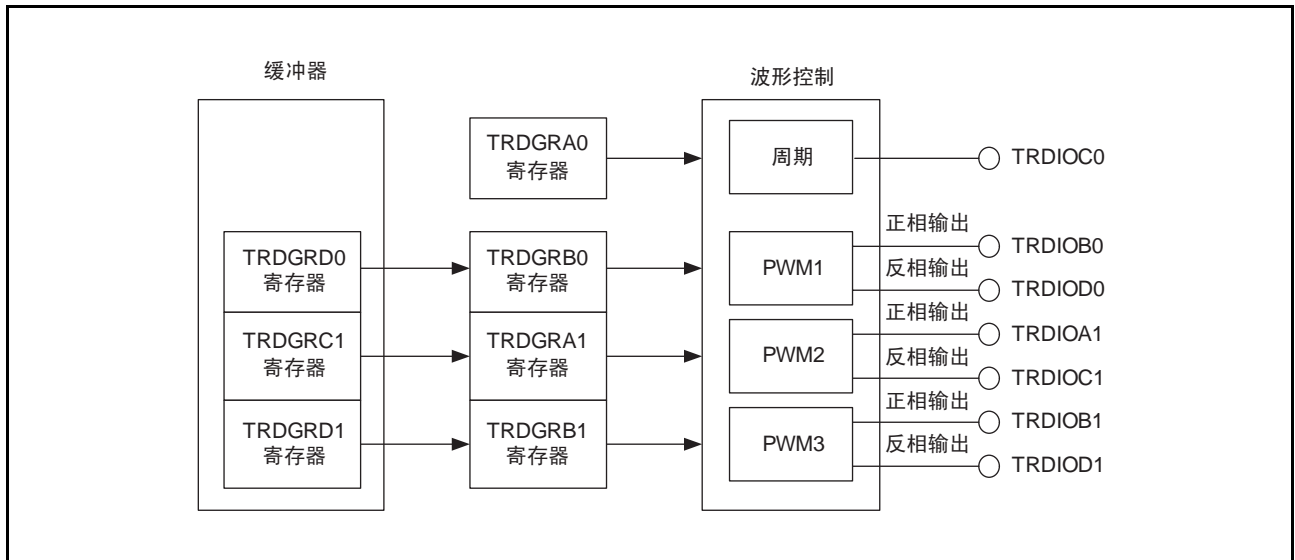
缓冲器

波形控制

TRDGRA0
寄存器

周期

TRDIOC0

TRDGRD0
寄存器

TRDGRB0
寄存器

PWM1

正相输出

TRDIOB0

反相输出

TRDIOD0

TRDGRC1
寄存器

TRDGRA1
寄存器

PWM2

正相输出

TRDIOA1

反相输出

TRDIOC1

TRDGRD1
寄存器

TRDGRB1
寄存器

PWM3

正相输出

TRDIOB1

反相输出

TRDIOD1